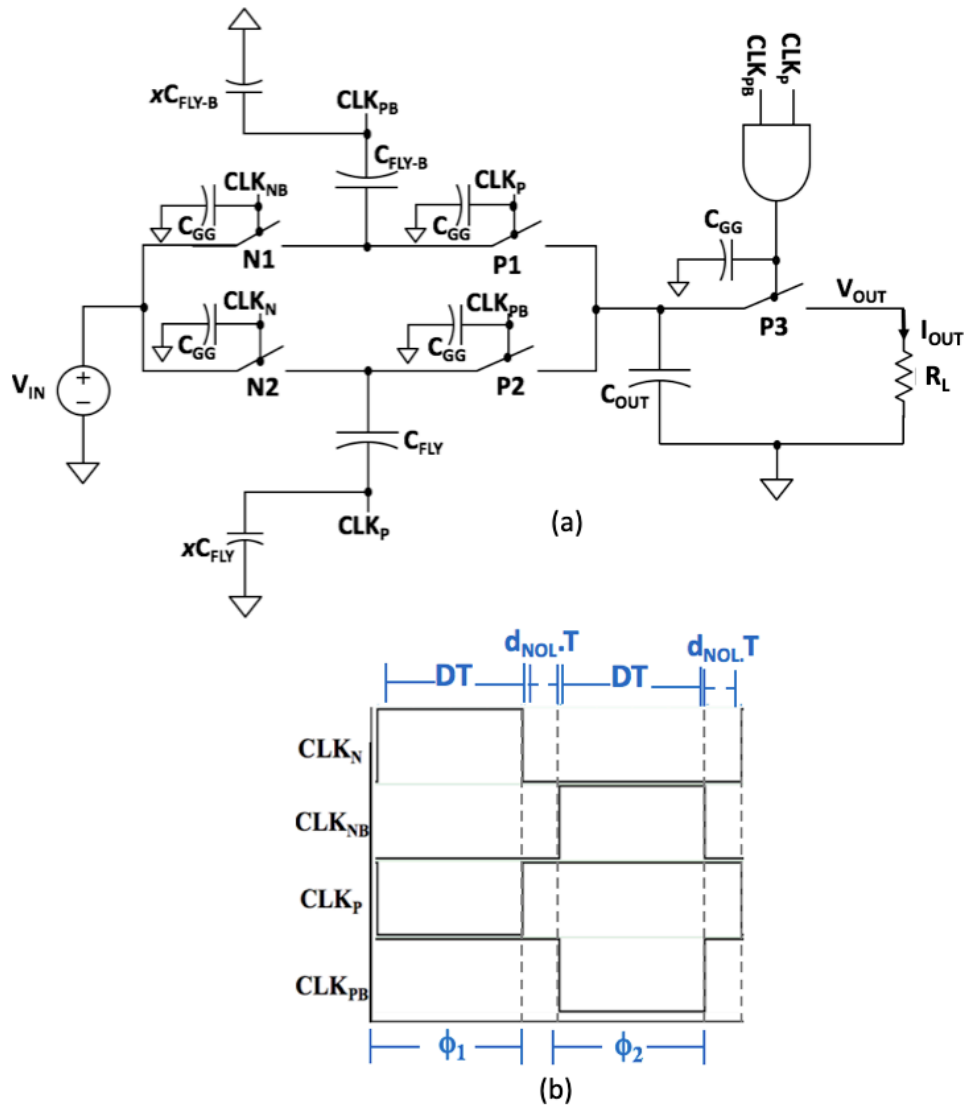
$xC_{FLY-B}$
$CLK_{PB}$
$C_{FLY-B}$
$CLK_{PB}$ $CLK_{P}$
$CLK_{NB}$
$C_{GG}$
N1
$CLK_{P}$
$C_{GG}$
P1
$C_{GG}$
$CLK_{N}$
$C_{GG}$
N2
$CLK_{PB}$
$C_{GG}$
P2
P3
$V_{OUT}$
$I_{OUT}$
$R_L$
$V_{IN}$
+
−
$C_{OUT}$
$C_{FLY}$
$CLK_{P}$
$xC_{FLY}$
(a)

$d_{NOL}.T$ $d_{NOL}.T$
DT DT
$CLK_N$
$CLK_{NB}$
$CLK_P$
$CLK_{PB}$
$\phi_1$ $\phi_2$
(b)